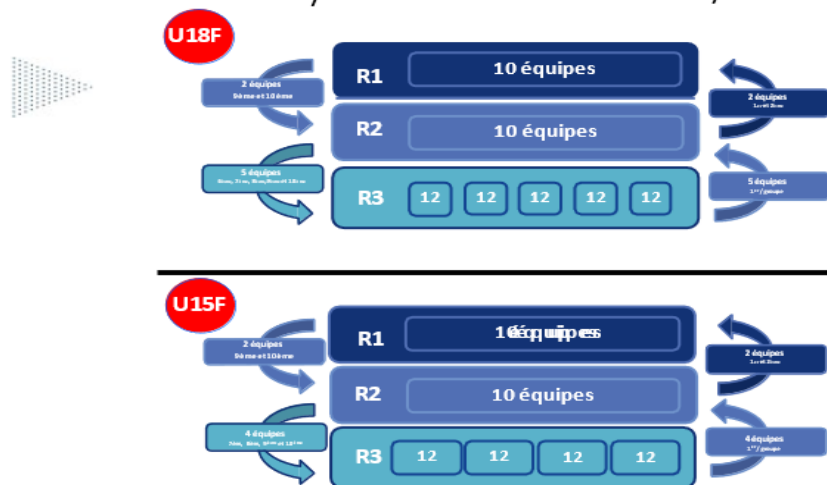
U18F

2 équipes
9ème et 10ème

R1 10 équipes

2 équipes
1er et 2ème

R2 10 équipes

5 équipes
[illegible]

5 équipes
1ers/groupe

R3 12 12 12 12 12

U15F

2 équipes
9ème et 10ème

R1 10 équipes

2 équipes
1er et 2ème

R2 10 équipes

4 équipes
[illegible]

4 équipes
1ers/groupe

R3 12 12 12 12